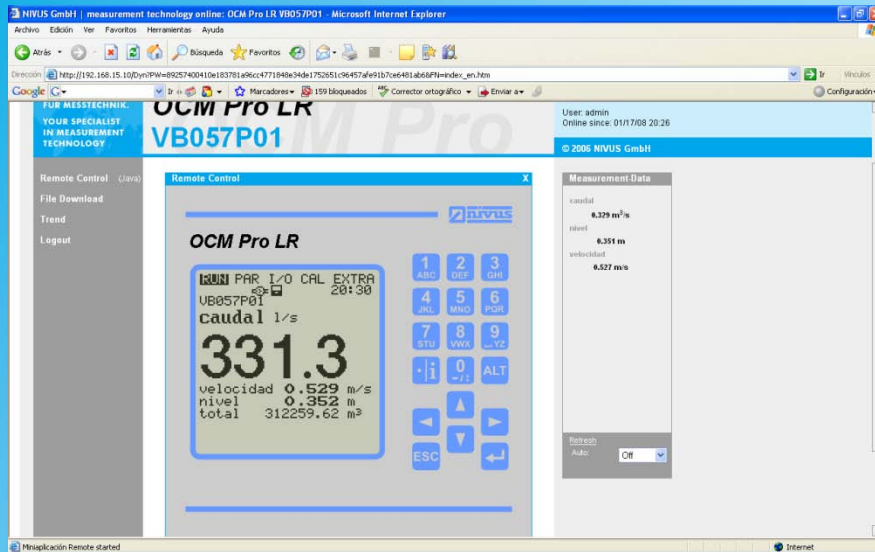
NIVUS GmbH | measurement technology online: OCM Pro LR VB057P01 - Microsoft Internet Explorer

Archivo Edición Ver Favoritos Herramientas Ayuda

Atrás Búsqueda Favoritos

Dirección http://192.168.15.10/Dyn?PW=89257400410e183781a96cc4771848e34de1752651c96457afe91b7ce6481ab68FN=index_en.htm Ir Vínculos

Google G Ir Marcadores 159 bloqueados Corrector ortográfico Enviar a Configuración

FÜR MESSTECHNIK. YOUR SPECIALIST IN MEASUREMENT TECHNOLOGY

OCM Pro LR
VB057P01

User: admin
Online since: 01/17/08 20:26

© 2006 NIVUS GmbH

Remote Control (Java)
File Download
Trend
Logout

Remote Control X

NIVUS

OCM Pro LR

RUN PAR I/O CAL EXTRA
20:30
VB057P01
caudal l/s
331.3
velocidad 0.529 m/s
nivel 0.352 m
total 312259.62 m³

1 ABC 2 DEF 3 GHI
4 JKL 5 MNO 6 PQR
7 STU 8 VWX 9 _YZ
0 ALT
ESC

Measurement-Data
caudal
0.329 m³/s
nivel
0.351 m
velocidad
0.527 m/s

Refresh
Auto: Off

Miniaplicación Remote started
Internet